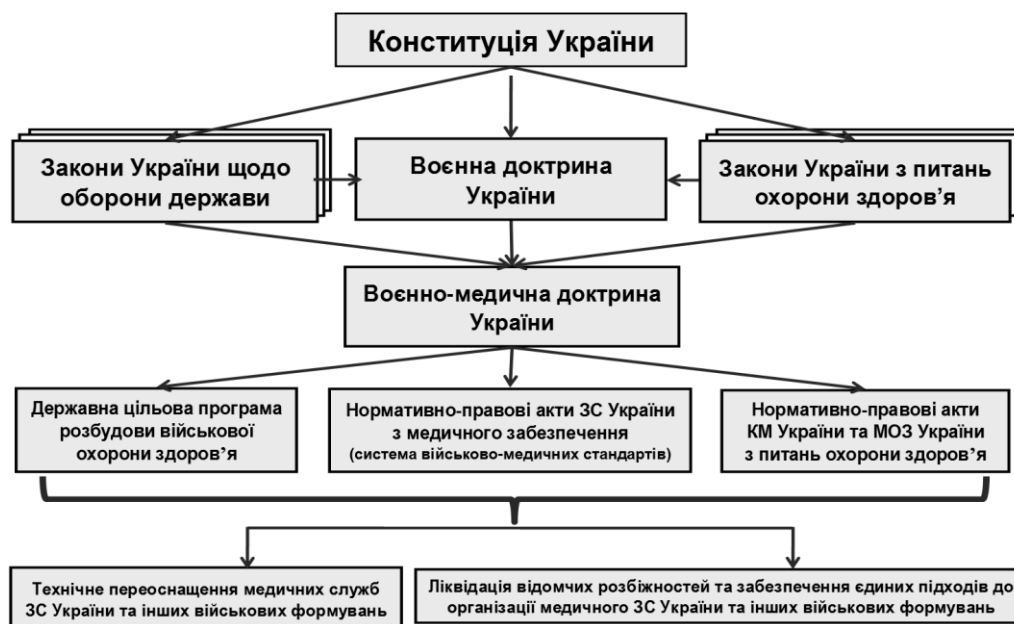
Конституція України

Закони України щодо оборони держави

Воєнна доктрина України

Закони України з питань охорони здоров’я

Воєнно-медична доктрина України

Державна цільова програма розбудови військової охорони здоров’я

Нормативно-правові акти ЗС України з медичного забезпечення (система військово-медичних стандартів)

Нормативно-правові акти КМ України та МОЗ України з питань охорони здоров’я

Технічне переоснащення медичних служб ЗС України та інших військових формувань

Ліквідація відомчих розбіжностей та забезпечення єдиних підходів до організації медичного ЗС України та інших військових формувань